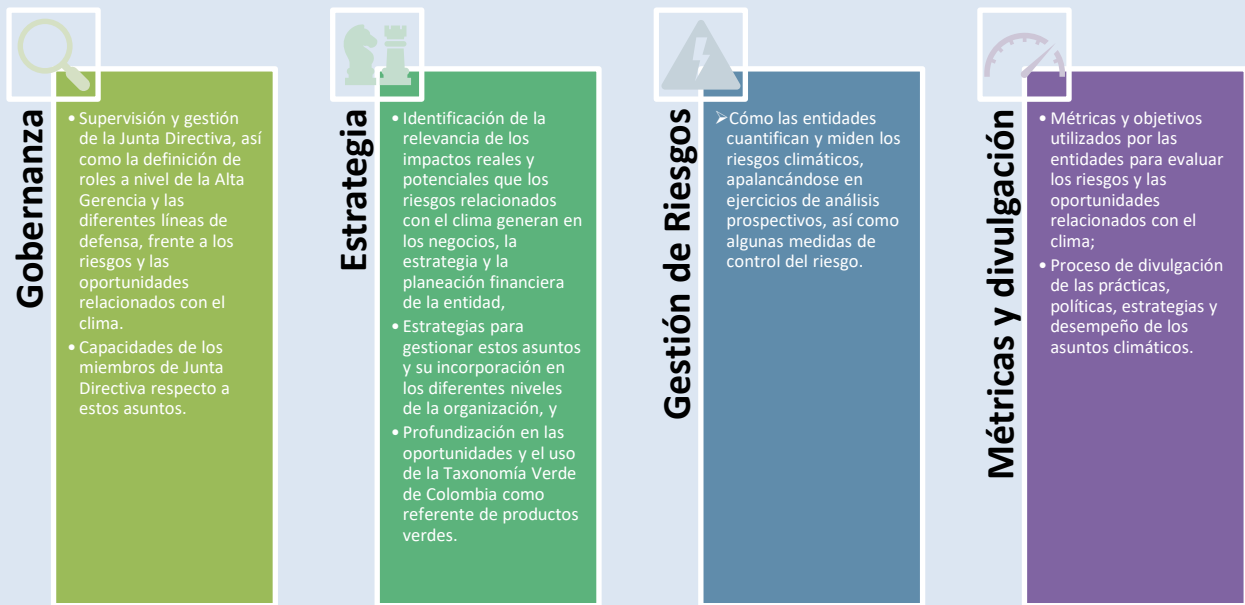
Gobernanza

• Supervisión y gestión de la Junta Directiva, así como la definición de roles a nivel de la Alta Gerencia y las diferentes líneas de defensa, frente a los riesgos y las oportunidades relacionados con el clima.
• Capacidades de los miembros de Junta Directiva respecto a estos asuntos.

Estrategia

• Identificación de la relevancia de los impactos reales y potenciales que los riesgos relacionados con el clima generan en los negocios, la estrategia y la planeación financiera de la entidad,
• Estrategias para gestionar estos asuntos y su incorporación en los diferentes niveles de la organización, y
• Profundización en las oportunidades y el uso de la Taxonomía Verde de Colombia como referente de productos verdes.

Gestión de Riesgos

➢Cómo las entidades cuantifican y miden los riesgos climáticos, apalancándose en ejercicios de análisis prospectivos, así como algunas medidas de control del riesgo.

Métricas y divulgación

• Métricas y objetivos utilizados por las entidades para evaluar los riesgos y las oportunidades relacionados con el clima;
• Proceso de divulgación de las prácticas, políticas, estrategias y desempeño de los asuntos climáticos.